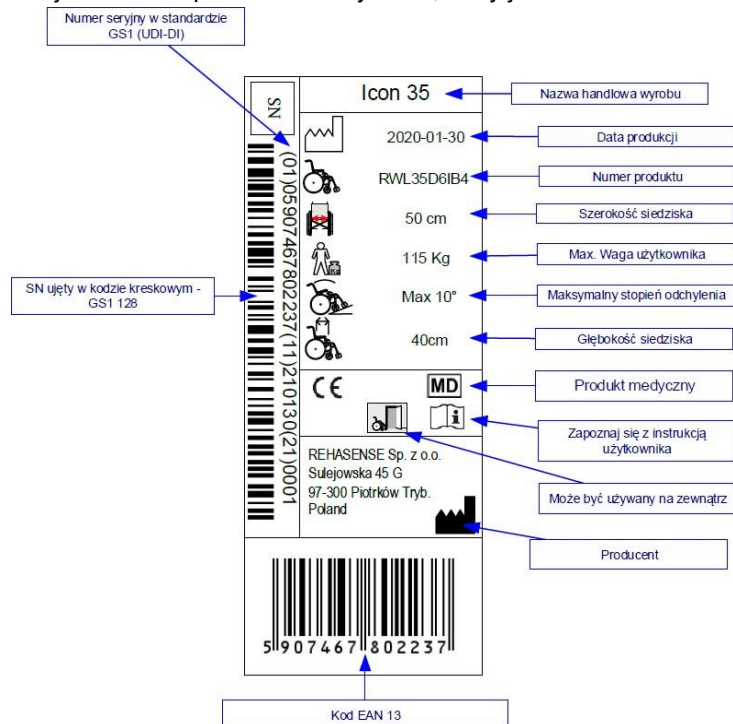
Numer seryjny w standardzie GS1 (UDI-DI)

SN

(01)05907467802237(11)210130(21)0001

Icon 35

Nazwa handlowa wyrobu

2020-01-30

Data produkcji

RWL35D6IB4

Numer produktu

50 cm

Szerokość siedziska

115 Kg

Max. Waga użytkownika

SN ujęty w kodzie kreskowym - GS1 128

Max 10°

Maksymalny stopień odchylenia

40cm

Głębokość siedziska

CE

MD

Produkt medyczny

Zapoznaj się z instrukcją użytkownika

REHASENSE Sp. z o.o.
Sulejowska 45 G
97-300 Piotrków Tryb.
Poland

Może być używany na zewnątrz

Producent

5 907467 802237

Kod EAN 13